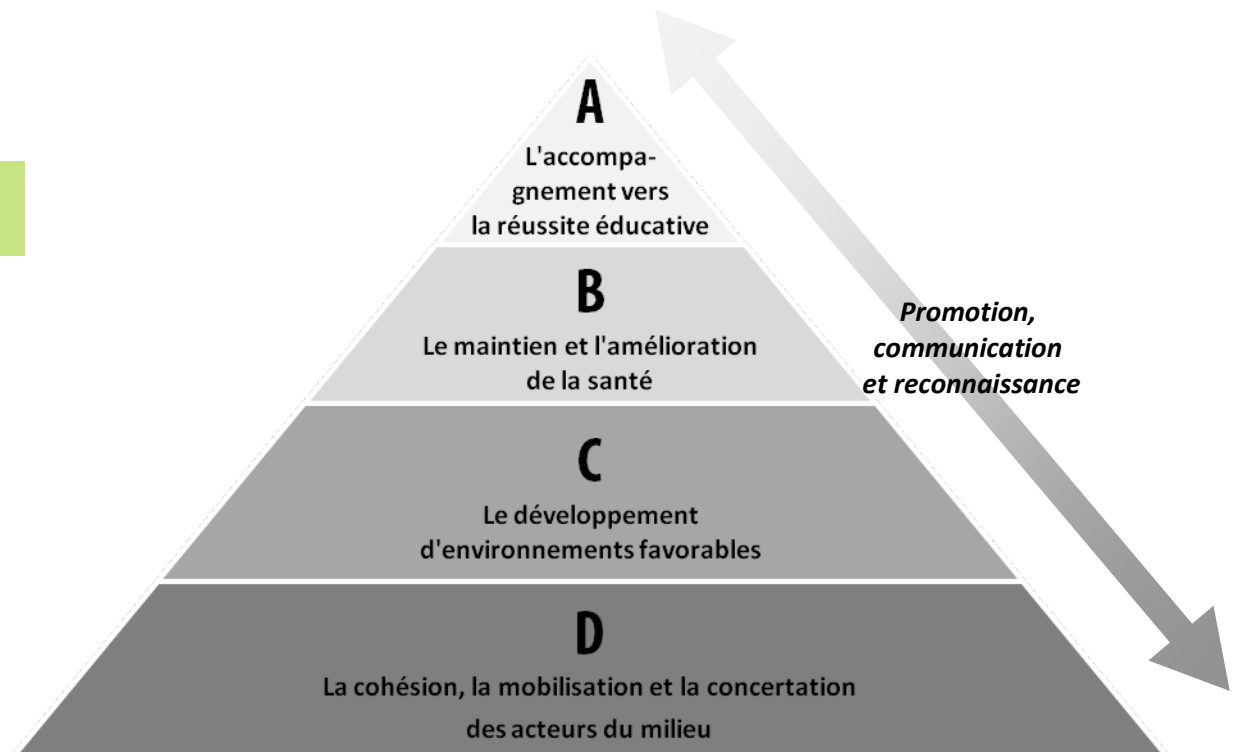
A

L'accompagnement vers la réussite éducative

B

Le maintien et l'amélioration de la santé

C

Le développement d'environnements favorables

D

La cohésion, la mobilisation et la concertation des acteurs du milieu

*Promotion, communication et reconnaissance*